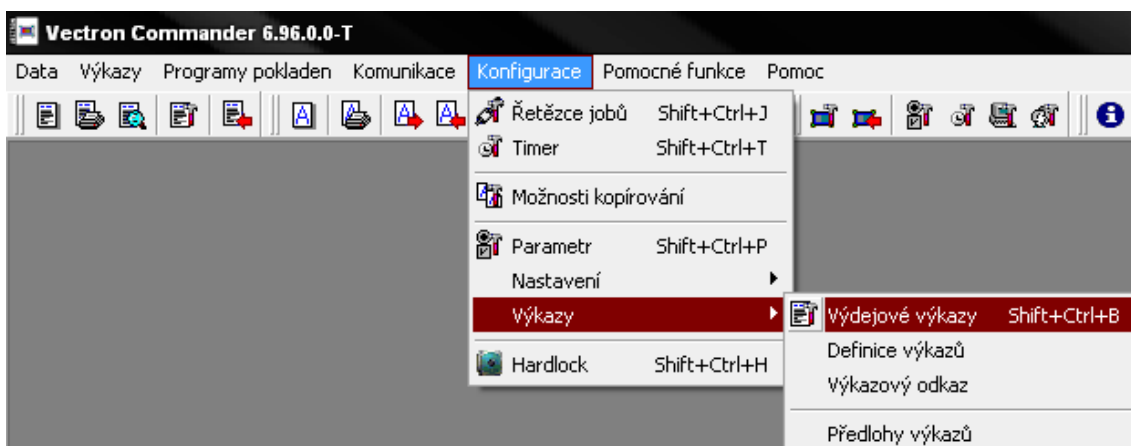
Vectron Commander 6.96.0.0-T

Data Výkazy Programy pokladen Komunikace Konfigurace Pomocné funkce Pomoc

Řetězce jobů Shift+Ctrl+J
Timer Shift+Ctrl+T
Možnosti kopírování
Parametr Shift+Ctrl+P
Nastavení
Výkazy
Hardlock Shift+Ctrl+H

Výdejové výkazy Shift+Ctrl+B
Definice výkazů
Výkazový odkaz
Předlohy výkazů